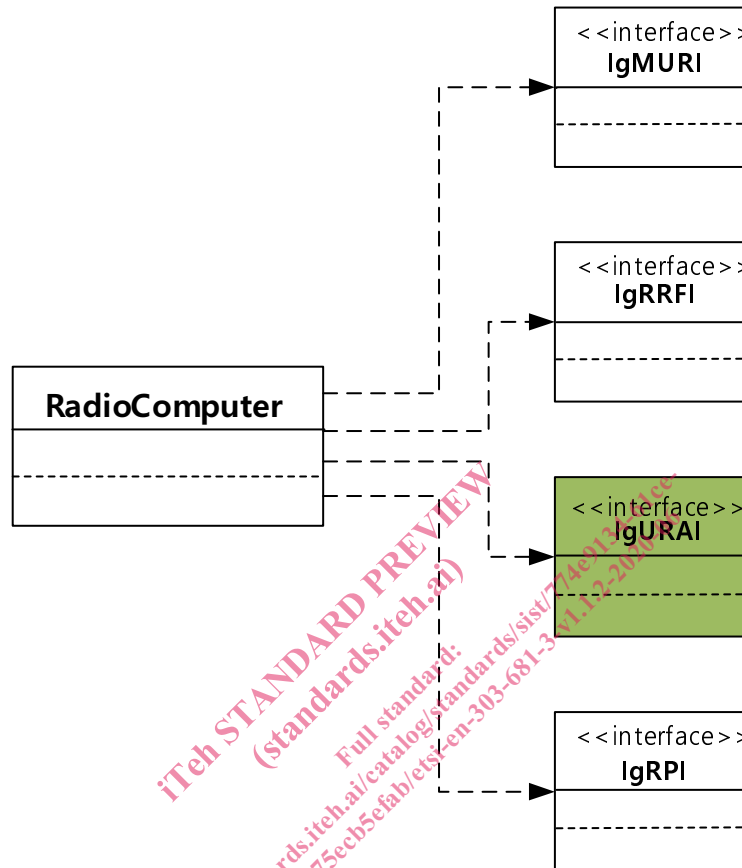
<<interface>>
IgMURI

<<interface>>
IgRRFI

RadioComputer

<<interface>>
IgURAI

<<interface>>
IgRPI

iTeh STANDARD PREVIEW
(standards.iteh.ai)

Full standard:
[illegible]rds.iteh.ai/catalog/standards/sist/774e913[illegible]-4ce-
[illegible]75ecb5efab/etsi-en-303-681-3-v1.1.2-2020-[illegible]